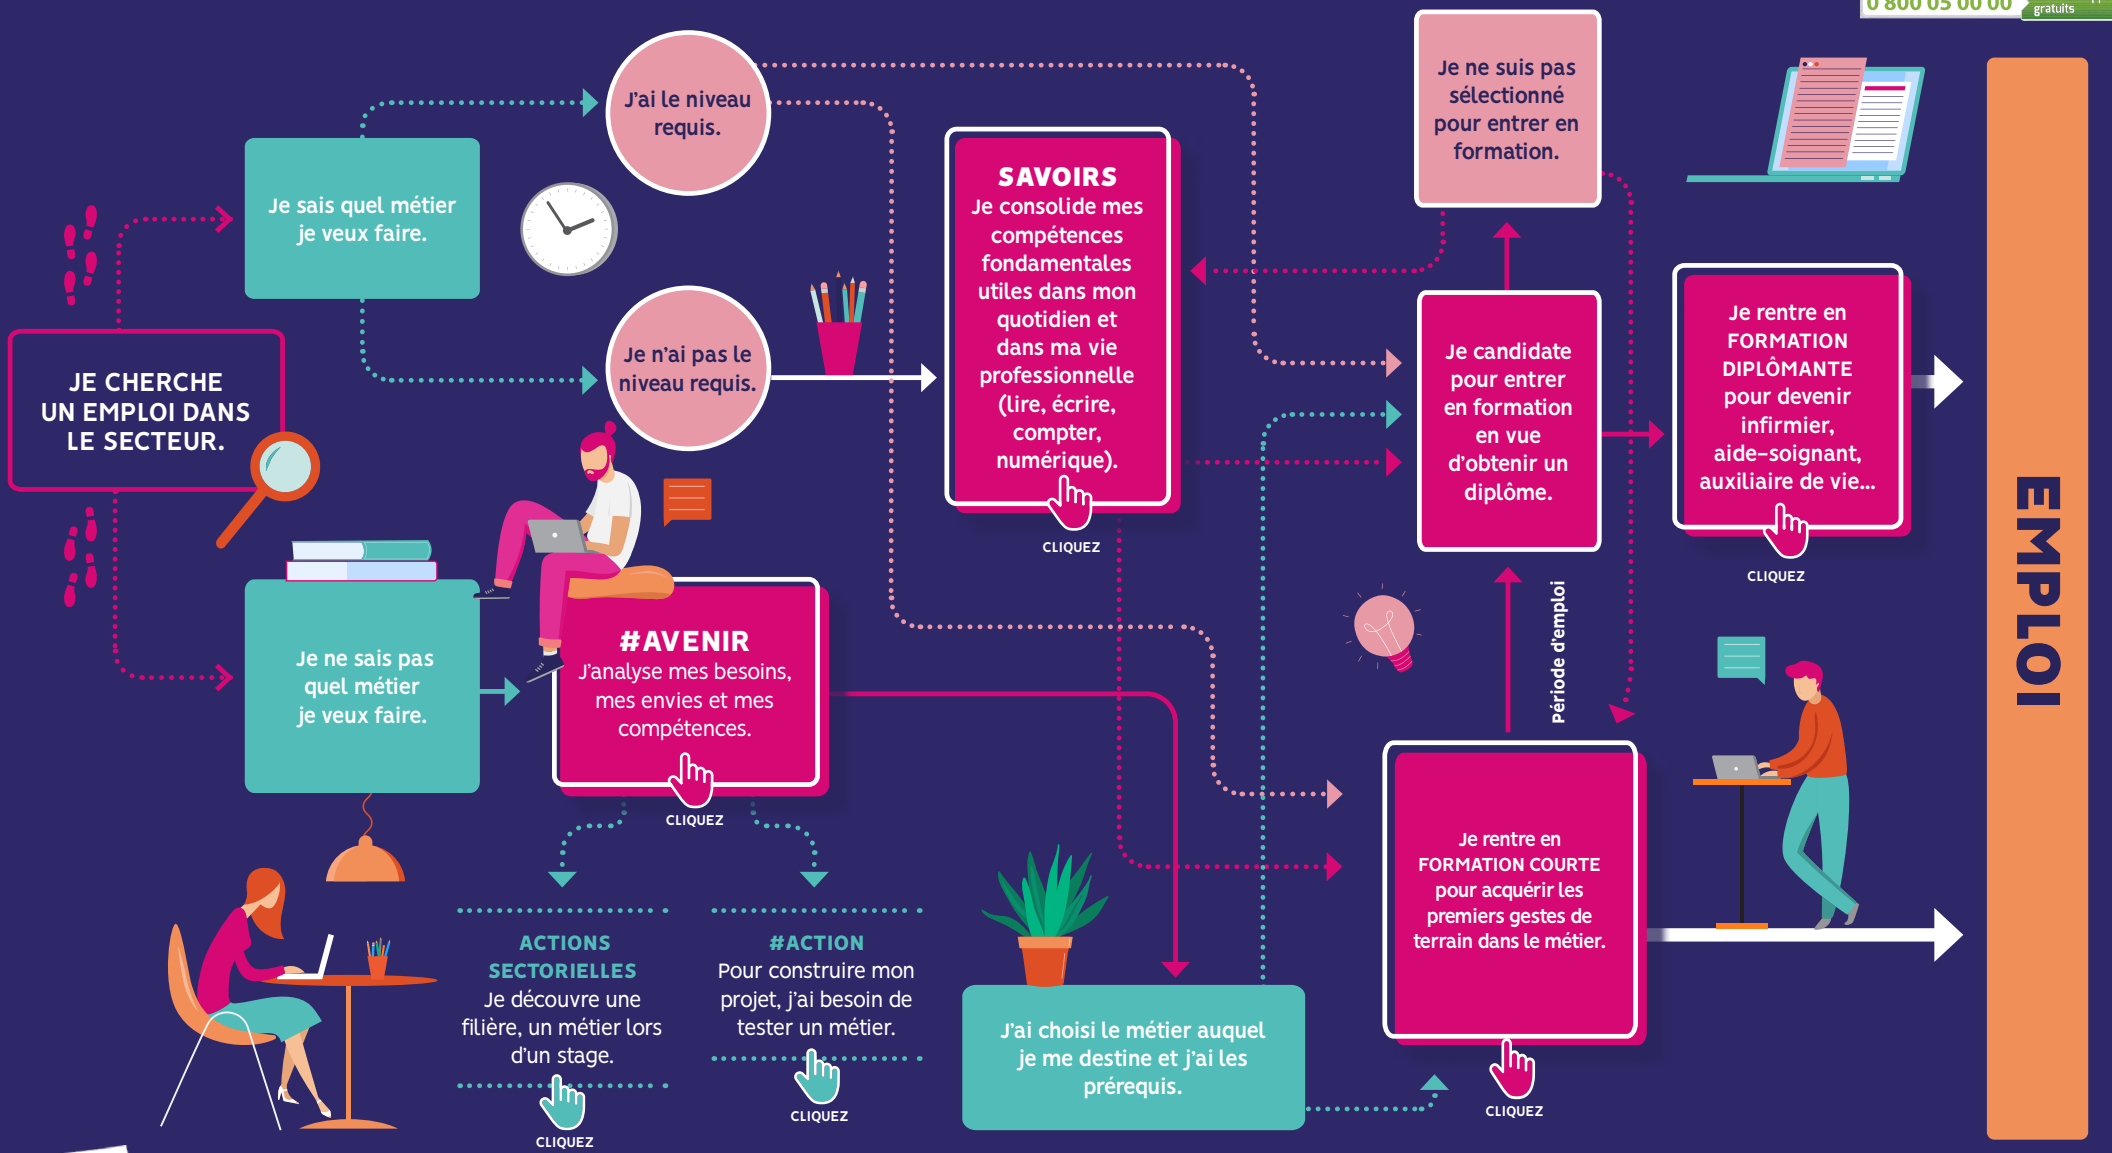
0 800 05 00 00 gratuits

JE CHERCHE UN EMPLOI DANS LE SECTEUR.

Je sais quel métier je veux faire.

J'ai le niveau requis.

Je n'ai pas le niveau requis.

SAVOIRS
Je consolide mes compétences fondamentales utiles dans mon quotidien et dans ma vie professionnelle (lire, écrire, compter, numérique).

CLIQUEZ

Je ne suis pas sélectionné pour entrer en formation.

Je candidate pour entrer en formation en vue d'obtenir un diplôme.

Je rentre en FORMATION DIPLÔMANTE pour devenir infirmier, aide-soignant, auxiliaire de vie...

CLIQUEZ

EMPLOI

Je ne sais pas quel métier je veux faire.

#AVENIR
J'analyse mes besoins, mes envies et mes compétences.

CLIQUEZ

Période d'emploi

Je rentre en FORMATION COURTE pour acquérir les premiers gestes de terrain dans le métier.

CLIQUEZ

ACTIONS SECTORIELLES
Je découvre une filière, un métier lors d'un stage.

CLIQUEZ

#ACTION
Pour construire mon projet, j'ai besoin de tester un métier.

CLIQUEZ

J'ai choisi le métier auquel je me destine et j'ai les prérequis.